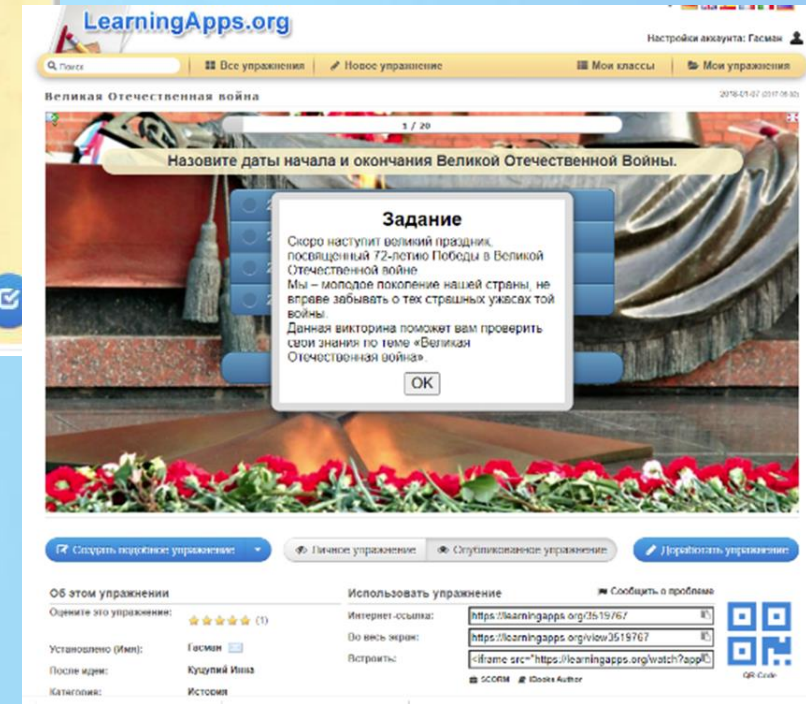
LearningApps.org

Настройки аккаунта: Гасман

Поиск | Все упражнения | Новое упражнение | Мои классы | Мои упражнения

Великая Отечественная война

2016-01-07 (2017-06-30)

1 / 20

Назовите даты начала и окончания Великой Отечественной Войны.

Задание

Скоро наступит великий праздник, посвященный 72-летию Победы в Великой Отечественной войне
Мы – молодое поколение нашей страны, не вправе забывать о тех страшных ужасах той войны.
Данная викторина поможет вам проверить свои знания по теме «Великая Отечественная война».

OK

Создать подобное упражнение | Личное упражнение | Опубликованное упражнение | Доработать упражнение

Об этом упражнении

Оцените это упражнение: (1)

Установлено (Имя): Гасман

После идеи: Кукулий Инна

Категория: История

Использовать упражнение

Сообщить о проблеме

Интернет-ссылка: https://learningapps.org/3519767

Во весь экран: https://learningapps.org/view3519767

Встроить: <iframe src="https://learningapps.org/watch?app

SCORM | iBooks Author

QR-Code